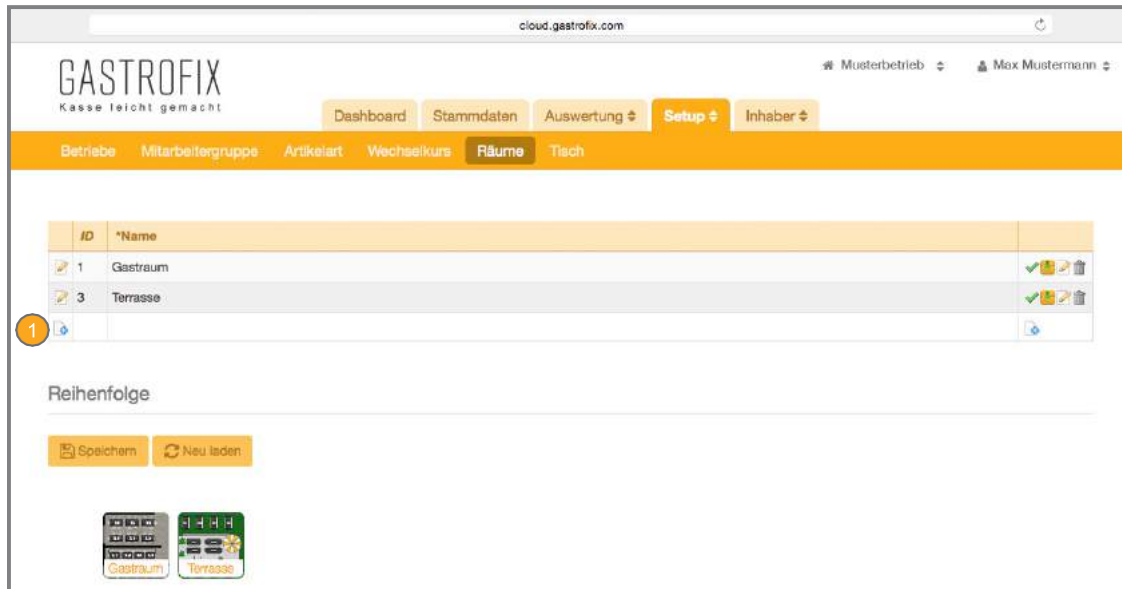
cloud.gastrofix.com

GASTROFIX
Kasse leicht gemacht

Musterbetrieb ≑   Max Mustermann ≑

Dashboard | Stammdaten | Auswertung ≑ | Setup ≑ | Inhaber ≑

Betriebe | Mitarbeitergruppe | Artikelart | Wechselkurs | Räume | Tisch

| | ID | *Name | |
|---|---|---|---|
| | 1 | Gastraum | |
| | 3 | Terrasse | |
| 1 | | | |

Reihenfolge

Speichern   Neu laden

Gastraum   Terrasse